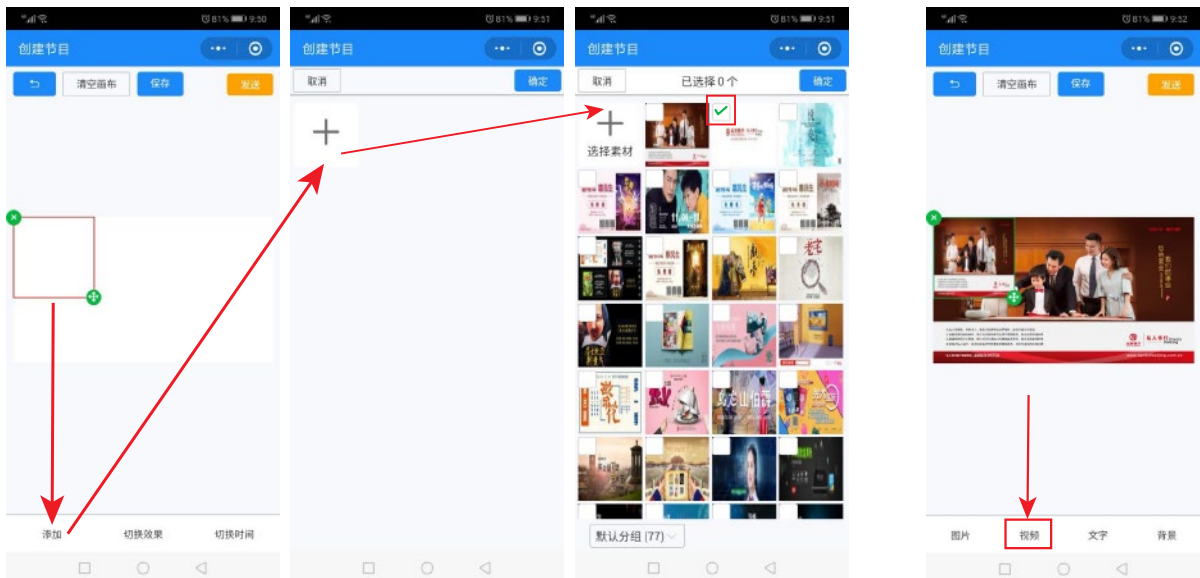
81% 9:50
创建节目
清空画布
保存
发送
添加
切换效果
切换时间

81% 9:51
创建节目
取消
确定

81% 9:51
创建节目
取消
已选择 0 个
确定
选择素材
默认分组 (77)

81% 9:52
创建节目
清空画布
保存
发送
图片
视频
文字
背景